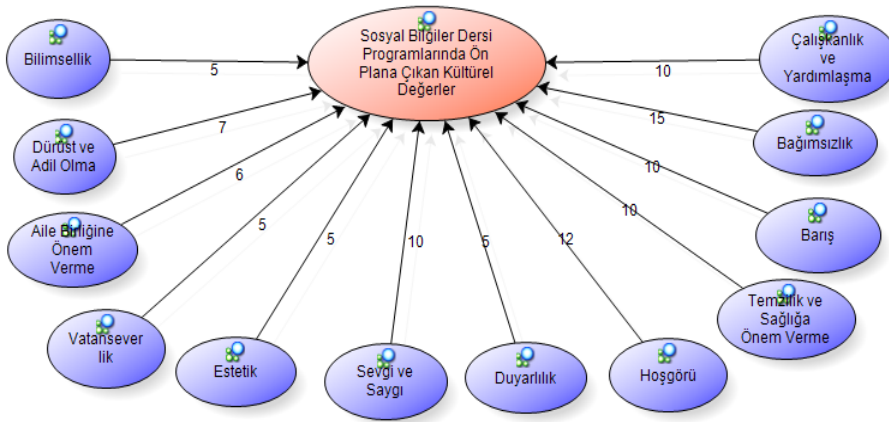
Sosyal Bilgiler Dersi Programlarında Ön Plana Çıkan Kültürel Değerler

Bilimsellik
5

Dürüst ve Adil Olma
7

Aile Birliğine Önem Verme
6

Vatansever lik
5

Estetik
5

Sevgi ve Saygı
10

Duyarlılık
5

Hoşgörü
12

Temizlik ve Sağlığa Önem Verme
10

Barış
10

Bağımsızlık
15

Çalışkanlık ve Yardımlaşma
10